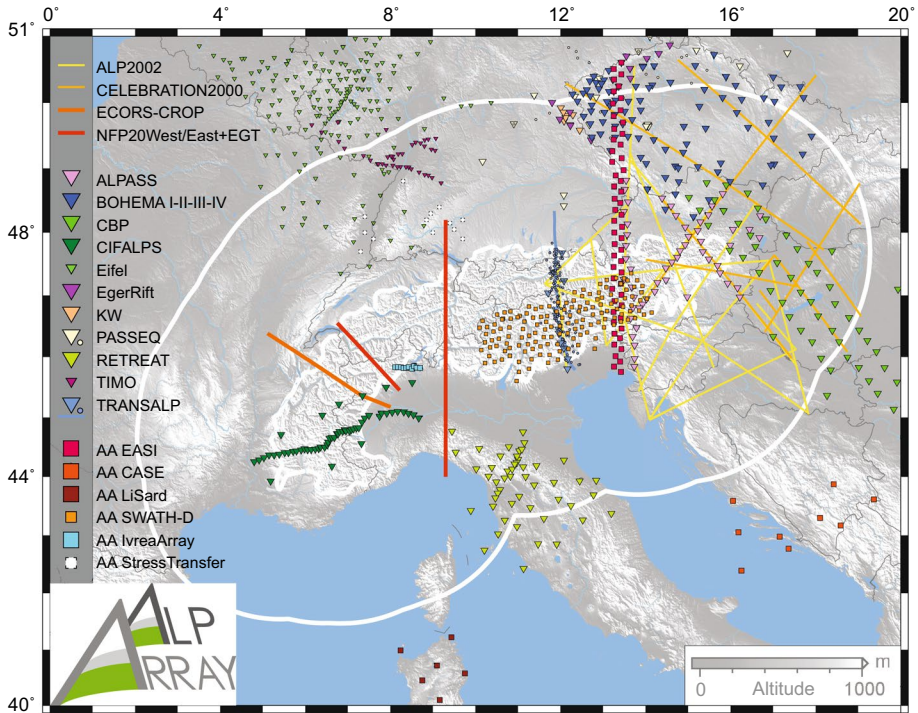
0° 4° 8° 12° 16° 20°

51° 48° 44° 40°

ALP2002
CELEBRATION2000
ECORS-CROP
NFP20West/East+EGT

ALPASS
BOHEMA I-II-III-IV
CBP
CIFALPS
Eifel
EgerRift
KW
PASSEQ
RETREAT
TIMO
TRANSALP

AA EASI
AA CASE
AA LiSard
AA SWATH-D
AA IvreaArray
AA StressTransfer

ALP ARRAY

m
0 Altitude 1000